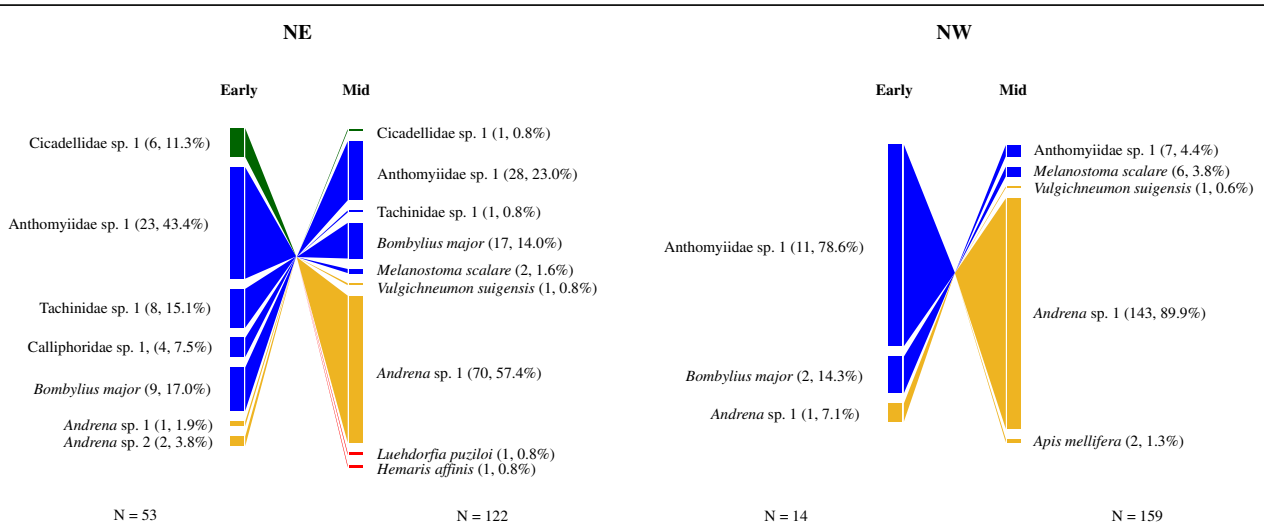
NE

Early

Mid

Cicadellidae sp. 1 (6, 11.3%)

Anthomyiidae sp. 1 (23, 43.4%)

Tachinidae sp. 1 (8, 15.1%)

Calliphoridae sp. 1, (4, 7.5%)

Bombylius major (9, 17.0%)

Andrena sp. 1 (1, 1.9%)

Andrena sp. 2 (2, 3.8%)

Cicadellidae sp. 1 (1, 0.8%)

Anthomyiidae sp. 1 (28, 23.0%)

Tachinidae sp. 1 (1, 0.8%)

Bombylius major (17, 14.0%)

Melanostoma scalare (2, 1.6%)

Vulgichneumon suigensis (1, 0.8%)

Andrena sp. 1 (70, 57.4%)

Luehdorfia puziloi (1, 0.8%)

Hemaris affinis (1, 0.8%)

N = 53

N = 122

NW

Early

Mid

Anthomyiidae sp. 1 (11, 78.6%)

Bombylius major (2, 14.3%)

Andrena sp. 1 (1, 7.1%)

Anthomyiidae sp. 1 (7, 4.4%)

Melanostoma scalare (6, 3.8%)

Vulgichneumon suigensis (1, 0.6%)

Andrena sp. 1 (143, 89.9%)

Apis mellifera (2, 1.3%)

N = 14

N = 159